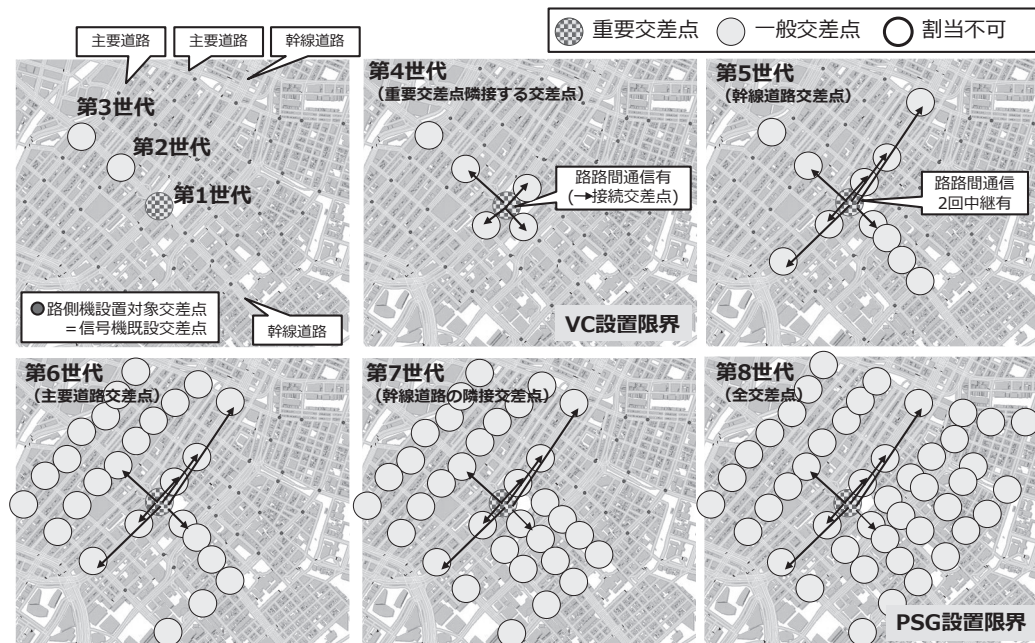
重要交差点 一般交差点 割当不可

主要道路 主要道路 幹線道路

第3世代
第2世代
第1世代

●路側機設置対象交差点
=信号機既設交差点

幹線道路

第4世代
（重要交差点隣接する交差点）

路路間通信有
(→接続交差点)

VC設置限界

第5世代
（幹線道路交差点）

路路間通信
2回中継有

第6世代
（主要道路交差点）

第7世代
（幹線道路の隣接交差点）

第8世代
（全交差点）

PSG設置限界